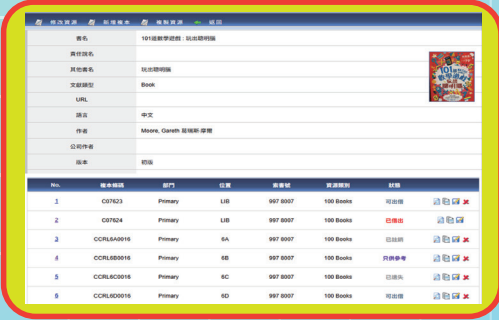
修改資源 | 新增藏本 | 複製資源 | 返回

| 書名 | 101遊戲學遊戲：玩出聰明腦 |
|---|---|
| 責任說名 | |
| 其他書名 | 玩出聰明腦 |
| 文獻類型 | Book |
| URL | |
| 語言 | 中文 |
| 作者 | Moore, Gareth 嘉瑞斯·摩爾 |
| 公司作者 | |
| 版本 | 初版 |

| No. | 藏本編碼 | 部門 | 位置 | 索書號 | 資源類別 | 狀態 |
|---|---|---|---|---|---|---|
| 1 | C07623 | Primary | LIB | 997 8007 | 100 Books | 可出借 |
| 2 | C07624 | Primary | LIB | 997 8007 | 100 Books | 已借出 |
| 3 | CCRL6A0016 | Primary | 6A | 997 8007 | 100 Books | 已註銷 |
| 4 | CCRL6B0016 | Primary | 6B | 997 8007 | 100 Books | 只供參考 |
| 5 | CCRL6C0016 | Primary | 6C | 997 8007 | 100 Books | 已遺失 |
| 6 | CCRL6D0016 | Primary | 6D | 997 8007 | 100 Books | 可出借 |